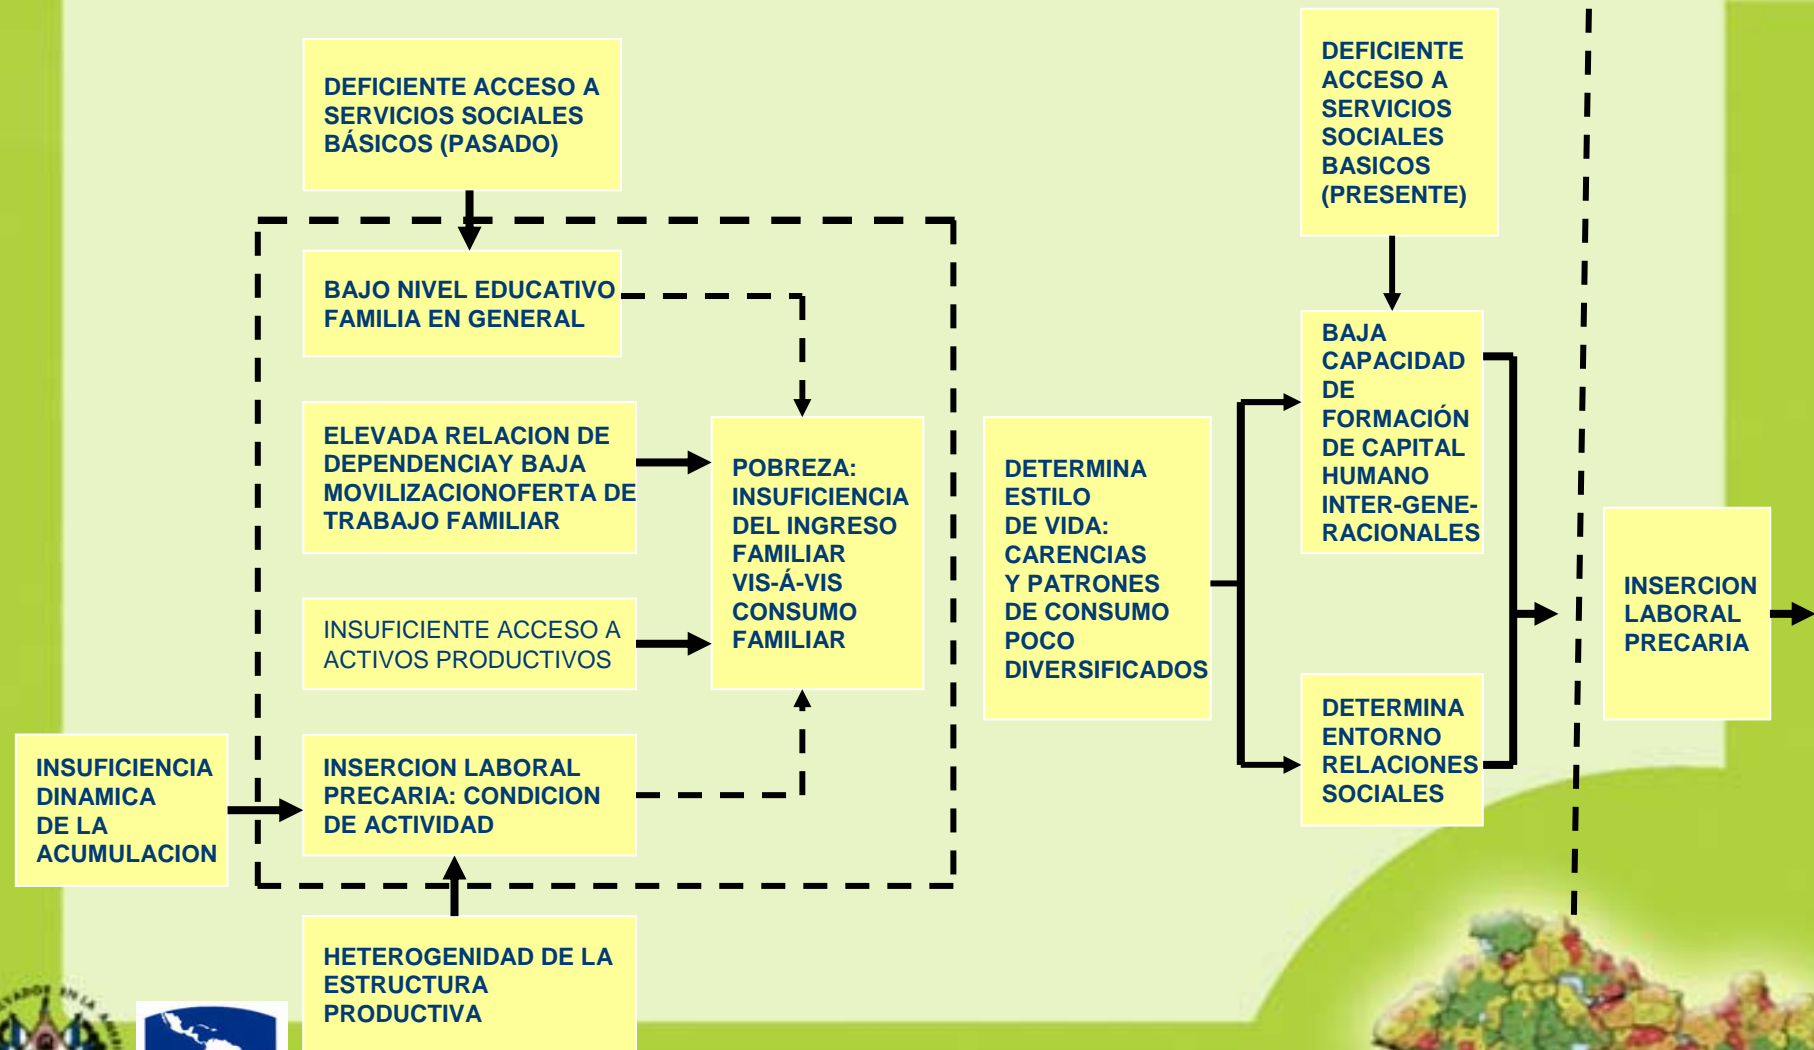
DEFICIENTE ACCESO A SERVICIOS SOCIALES BÁSICOS (PASADO)

BAJO NIVEL EDUCATIVO FAMILIA EN GENERAL

ELEVADA RELACION DE DEPENDENCIAY BAJA MOVILIZACIONOFERTA DE TRABAJO FAMILIAR

INSUFICIENTE ACCESO A ACTIVOS PRODUCTIVOS

INSERCION LABORAL PRECARIA: CONDICION DE ACTIVIDAD

POBREZA: INSUFICIENCIA DEL INGRESO FAMILIAR VIS-Á-VIS CONSUMO FAMILIAR

INSUFICIENCIA DINAMICA DE LA ACUMULACION

HETEROGENIDAD DE LA ESTRUCTURA PRODUCTIVA

DETERMINA ESTILO DE VIDA: CARENCIAS Y PATRONES DE CONSUMO POCO DIVERSIFICADOS

DEFICIENTE ACCESO A SERVICIOS SOCIALES BASICOS (PRESENTE)

BAJA CAPACIDAD DE FORMACIÓN DE CAPITAL HUMANO INTER-GENERACIONALES

DETERMINA ENTORNO RELACIONES SOCIALES

INSERCION LABORAL PRECARIA